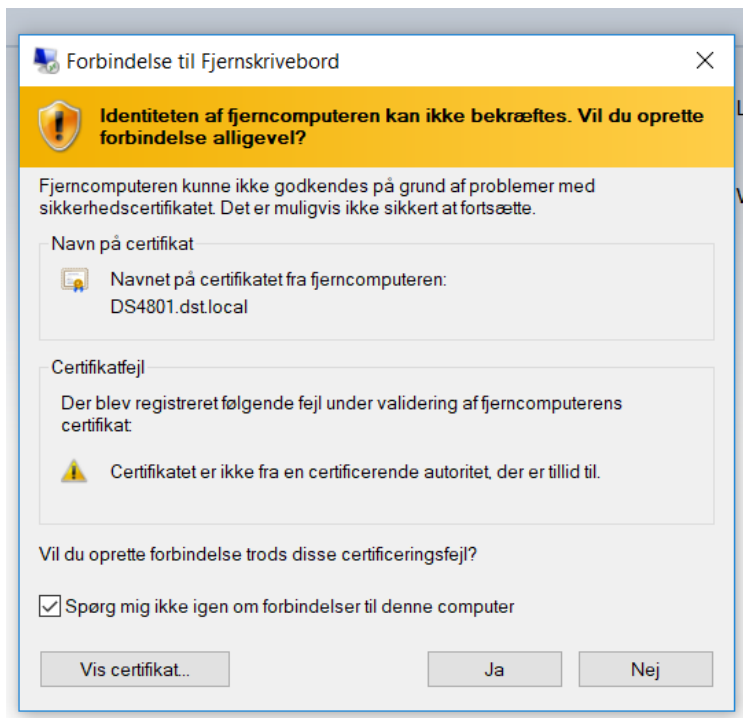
Forbindelse til Fjernskrivebord

X

Identiteten af fjerncomputeren kan ikke bekræftes. Vil du oprette forbindelse alligevel?

Fjerncomputeren kunne ikke godkendes på grund af problemer med sikkerhedscertifikatet. Det er muligvis ikke sikkert at fortsætte.

Navn på certifikat

Navnet på certifikatet fra fjerncomputeren:
DS4801.dst.local

Certifikatfejl

Der blev registreret følgende fejl under validering af fjerncomputerens certifikat:

Certifikatet er ikke fra en certificerende autoritet, der er tillid til.

Vil du oprette forbindelse trods disse certificeringsfejl?

Spørg mig ikke igen om forbindelser til denne computer

Vis certifikat...

Ja

Nej